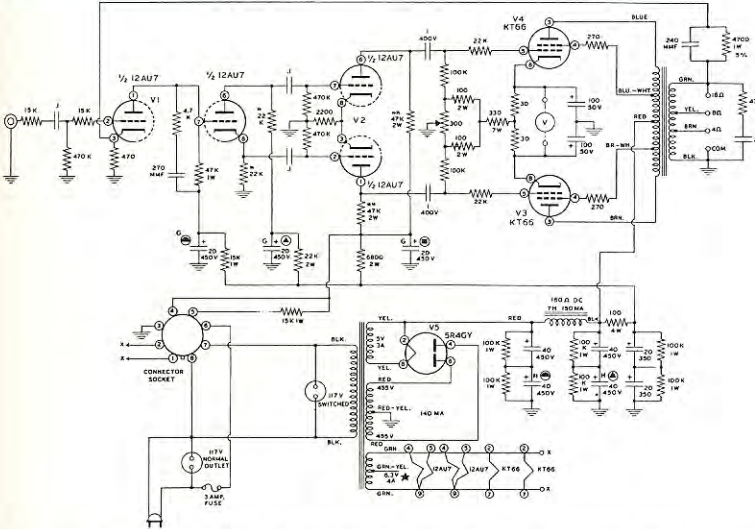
15K
.1
15K
470 K
1/2 12AU7
V1
470
1/2 12AU7
47 K
270 MMF
47K 1W
22 K
22K
.1
470K
2200
470K
V2
1/2 12AU7
1/2 12AU7
47K 2W
47K 2W
.1 400V
.1 400V
6800 2W
22K
22K
100K
100 2W
300
100 2W
100K
330 7W
30
30
V
100 50V
100 50V
V4 KT66
V3 KT66
270
270
BLUE
BLU.-WHT.
RED
BR.-WH.
BRN.
240 MMF
4700 1W 5%
GRN.
YEL.
BRN.
BLK.
16Ω
8Ω
4Ω
COM
47
20 450V
15K 1W
20 450V
22K 2W
20 450V
G
G
G
15K 1W
CONNECTOR SOCKET
3
4
5
6
7
8
1
2
X
X
BLK.
117V SWITCHED
BLK.
117V NORMAL OUTLET
3 AMP. FUSE
YEL.
5V 3A
YEL.
V5 5R4GY
RED
455V
RED-YEL.
140 MA
455V
RED
GRN.
GRN.-YEL.
6.3V 4A
GRN.
12AU7
12AU7
KT66
KT66
160 Ω DC 7H 150MA
100 4W
RED
BLK.
40 450V
40 450V
100K 1W
100K 1W
100 K 1W
100 K 1W
40 450V
40 450V
20 350
20 350
100K 1W
100K 1W